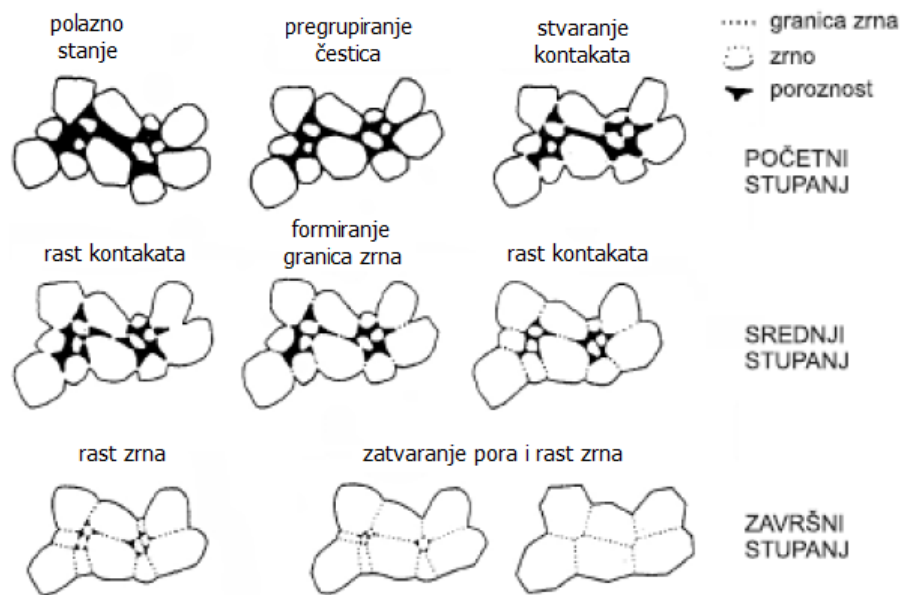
polazno stanje

pregrupiranje čestica

stvaranje kontakata

granica zrna
zrno
poroznost

POČETNI STUPANJ

rast kontakata

formiranje granica zrna

rast kontakata

SREDNJI STUPANJ

rast zrna

zatvaranje pora i rast zrna

ZAVRŠNI STUPANJ